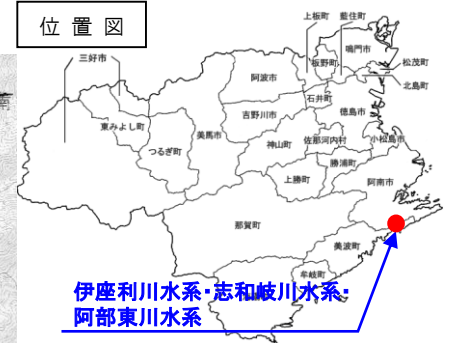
位置図

上板町
藍住町
鳴門市
板野町
松茂町
北島町
三好市
阿波市
石井町
徳島市
東みよし町
吉野川市
美馬市
神山町
佐那河内村
小松島市
つるぎ町
勝浦町
上勝町
阿南市
那賀町
美波町
牟岐町

伊座利川水系・志和岐川水系・
阿部東川水系